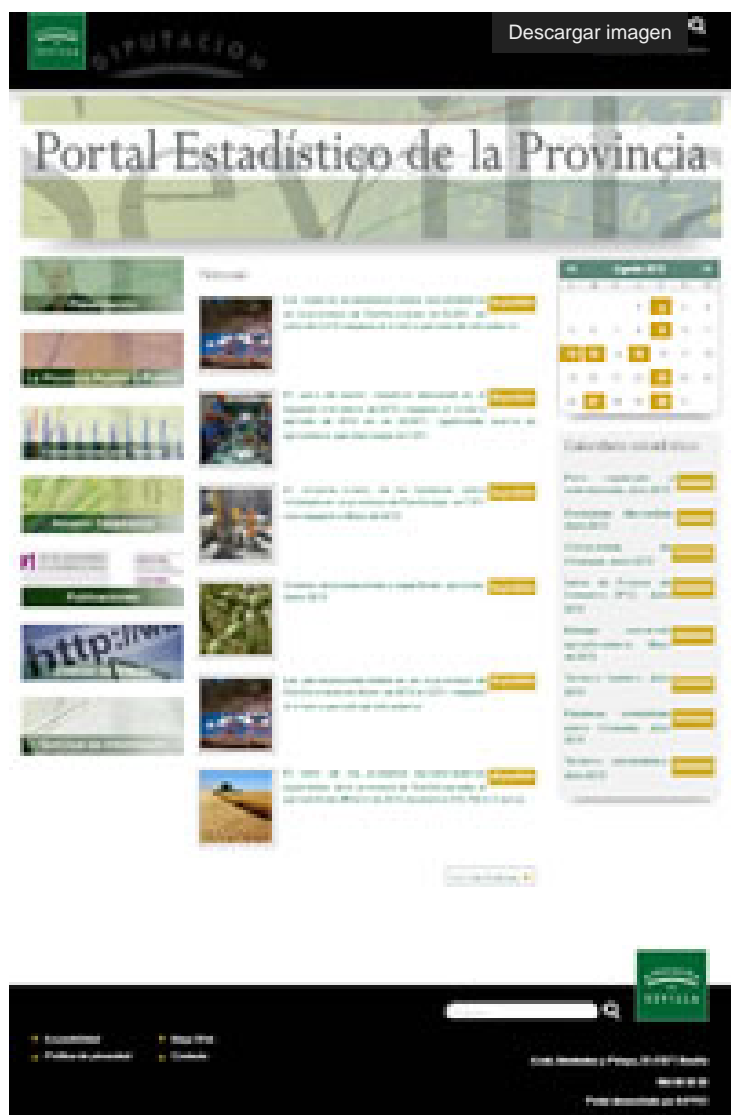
DIPUTACION

Descargar imagen

Portal Estadístico de la Provincia

Noticias

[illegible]

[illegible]

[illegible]

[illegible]

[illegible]

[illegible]

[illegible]

Calendario estadístico

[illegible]

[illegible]

Publicaciones

http://w

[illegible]

SEVILLA

Accesibilidad
Política de privacidad
Mapa Web
Contacto

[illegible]